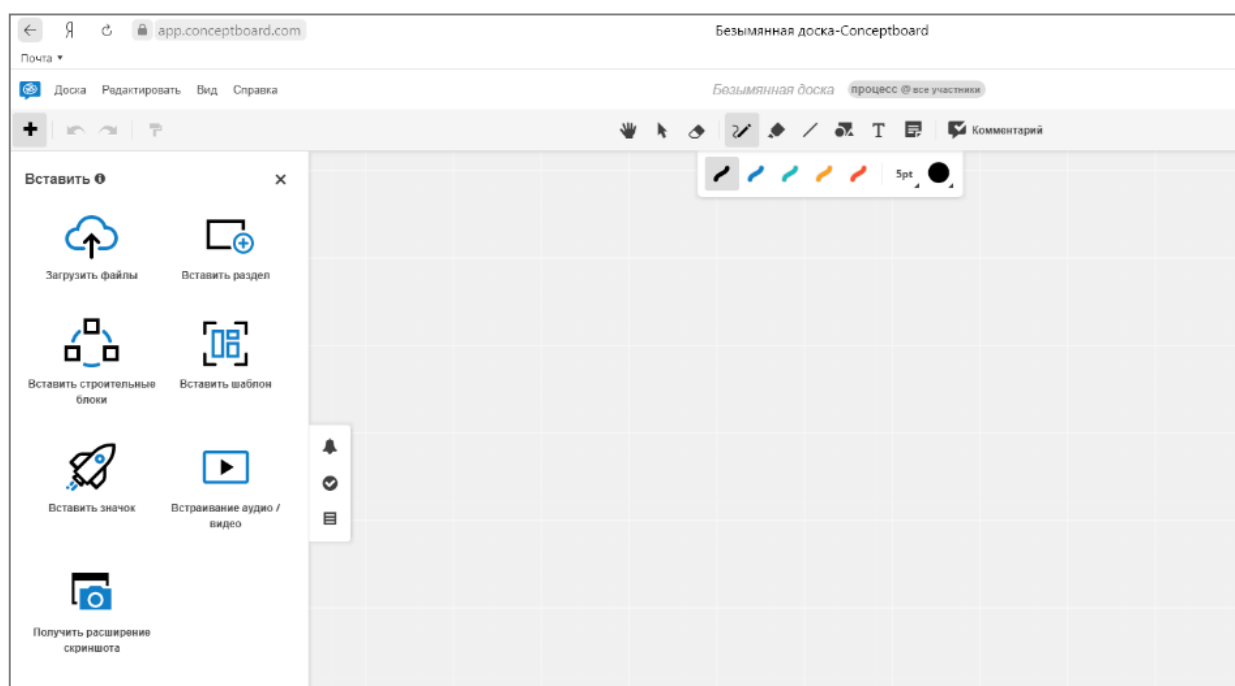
Я app.conceptboard.com

Безымянная доска-Conceptboard

Почта ▾

Доска Редактировать Вид Справка

Безымянная доска процесс @ все участники

Комментарий

5pt

Вставить

Загрузить файлы

Вставить раздел

Вставить строительные блоки

Вставить шаблон

Вставить значок

Встраивание аудио / видео

Получить расширение скриншота